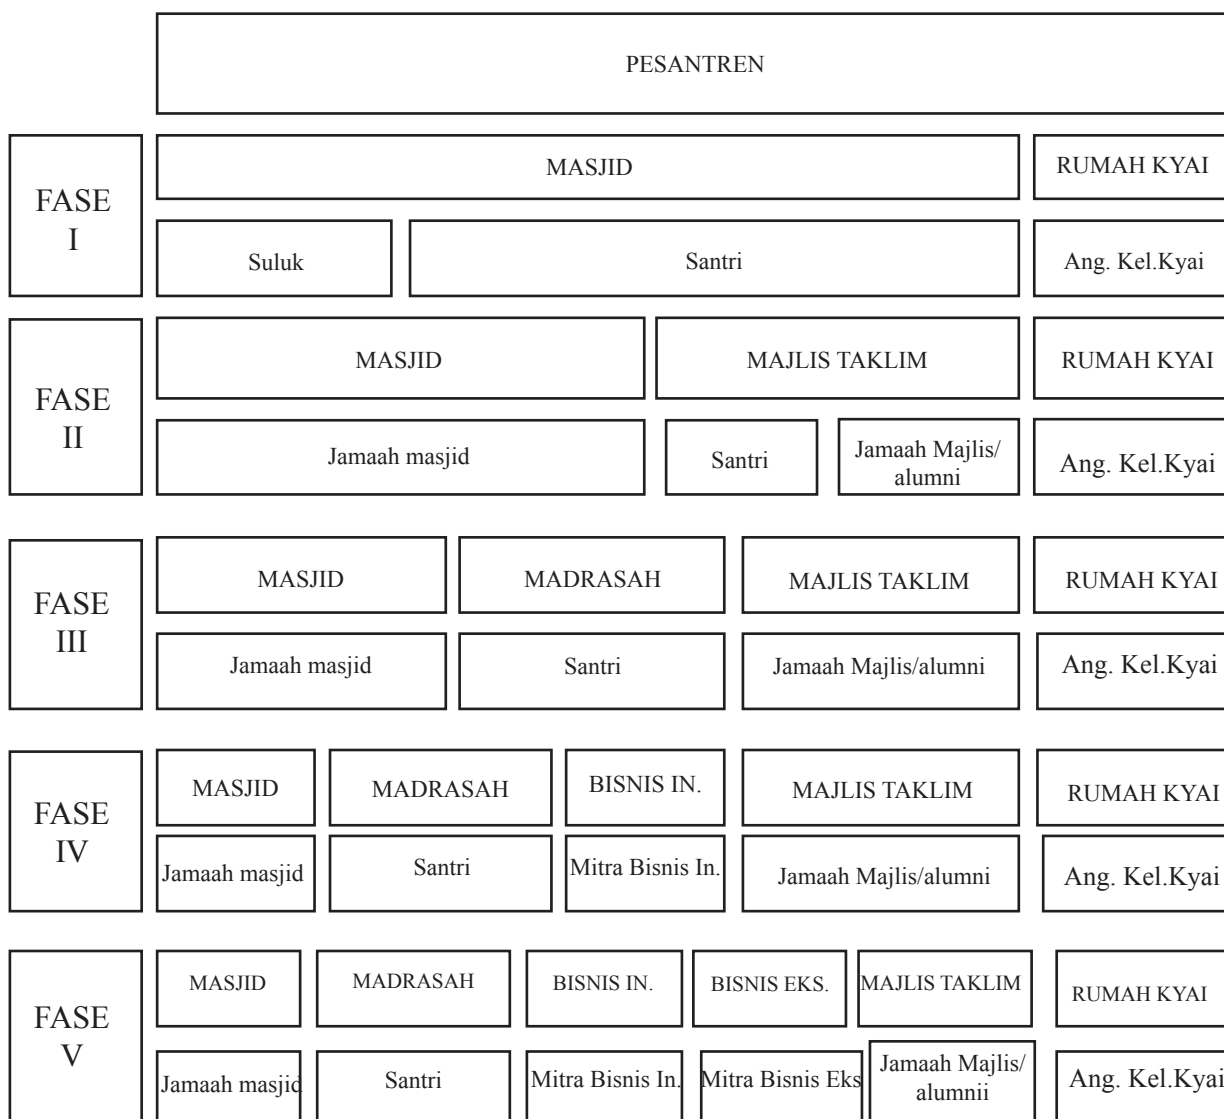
PESANTREN

FASE I

MASJID

RUMAH KYAI

Suluk

Santri

Ang. Kel.Kyai

FASE II

MASJID

MAJLIS TAKLIM

RUMAH KYAI

Jamaah masjid

Santri

Jamaah Majlis/ alumni

Ang. Kel.Kyai

FASE III

MASJID

MADRASAH

MAJLIS TAKLIM

RUMAH KYAI

Jamaah masjid

Santri

Jamaah Majlis/alumni

Ang. Kel.Kyai

FASE IV

MASJID

MADRASAH

BISNIS IN.

MAJLIS TAKLIM

RUMAH KYAI

Jamaah masjid

Santri

Mitra Bisnis In.

Jamaah Majlis/alumni

Ang. Kel.Kyai

FASE V

MASJID

MADRASAH

BISNIS IN.

BISNIS EKS.

MAJLIS TAKLIM

RUMAH KYAI

Jamaah masjid

Santri

Mitra Bisnis In.

Mitra Bisnis Eks

Jamaah Majlis/ alumnii

Ang. Kel.Kyai